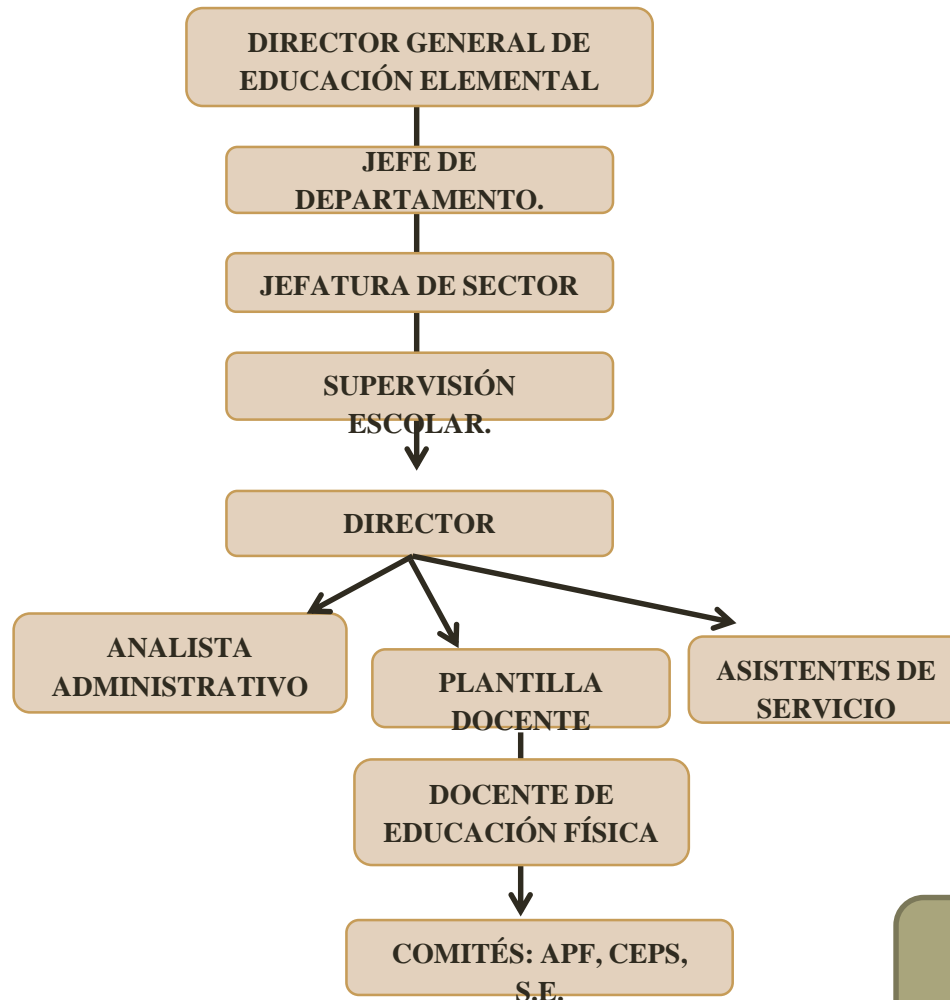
DIRECTOR GENERAL DE EDUCACIÓN ELEMENTAL

JEFE DE DEPARTAMENTO.

JEFATURA DE SECTOR

SUPERVISIÓN ESCOLAR.

DIRECTOR

ANALISTA ADMINISTRATIVO

PLANTILLA DOCENTE

ASISTENTES DE SERVICIO

DOCENTE DE EDUCACIÓN FÍSICA

COMITÉS: APF, CEPS, S.E.